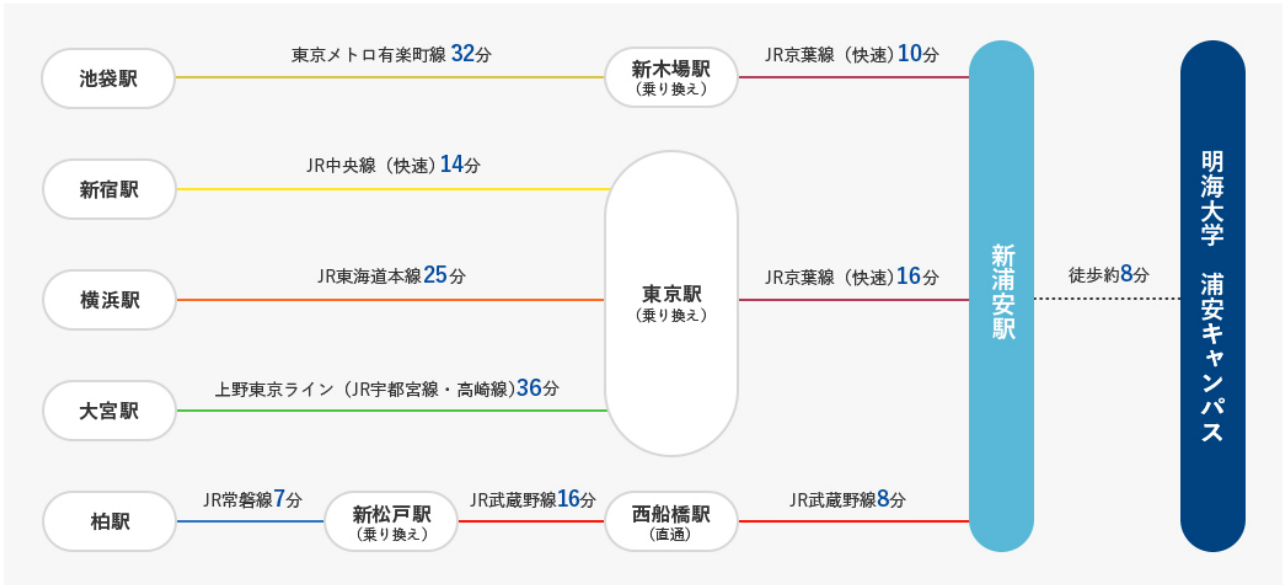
池袋駅
東京メトロ有楽町線 32分
新木場駅
（乗り換え）
JR京葉線（快速）10分

新宿駅
JR中央線（快速）14分

横浜駅
JR東海道本線25分
東京駅
（乗り換え）
JR京葉線（快速）16分

大宮駅
上野東京ライン（JR宇都宮線・高崎線）36分

柏駅
JR常磐線7分
新松戸駅
（乗り換え）
JR武蔵野線16分
西船橋駅
（直通）
JR武蔵野線8分

新浦安駅
徒歩約8分
明海大学 浦安キャンパス